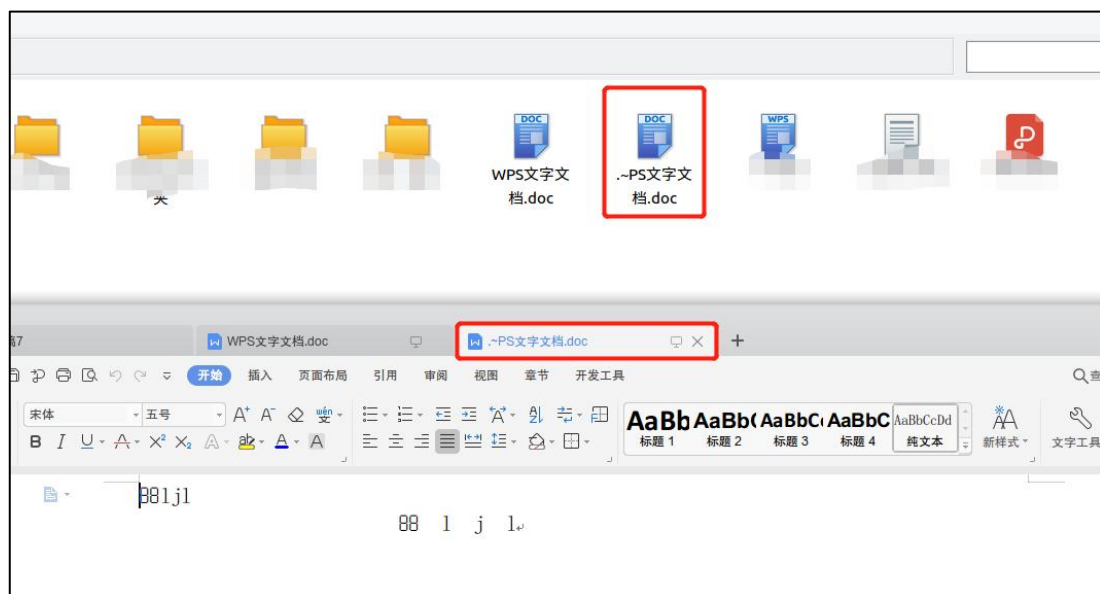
WPS文字文档.doc

.~PS文字文档.doc

稿7

WPS文字文档.doc

.~PS文字文档.doc

开始 插入 页面布局 引用 审阅 视图 章节 开发工具

宋体 五号

AaBb AaBb( AaBbC( AaBbC AaBbCcDd
标题 1 标题 2 标题 3 标题 4 纯文本

新样式

文字工具

881jl

88 l j l